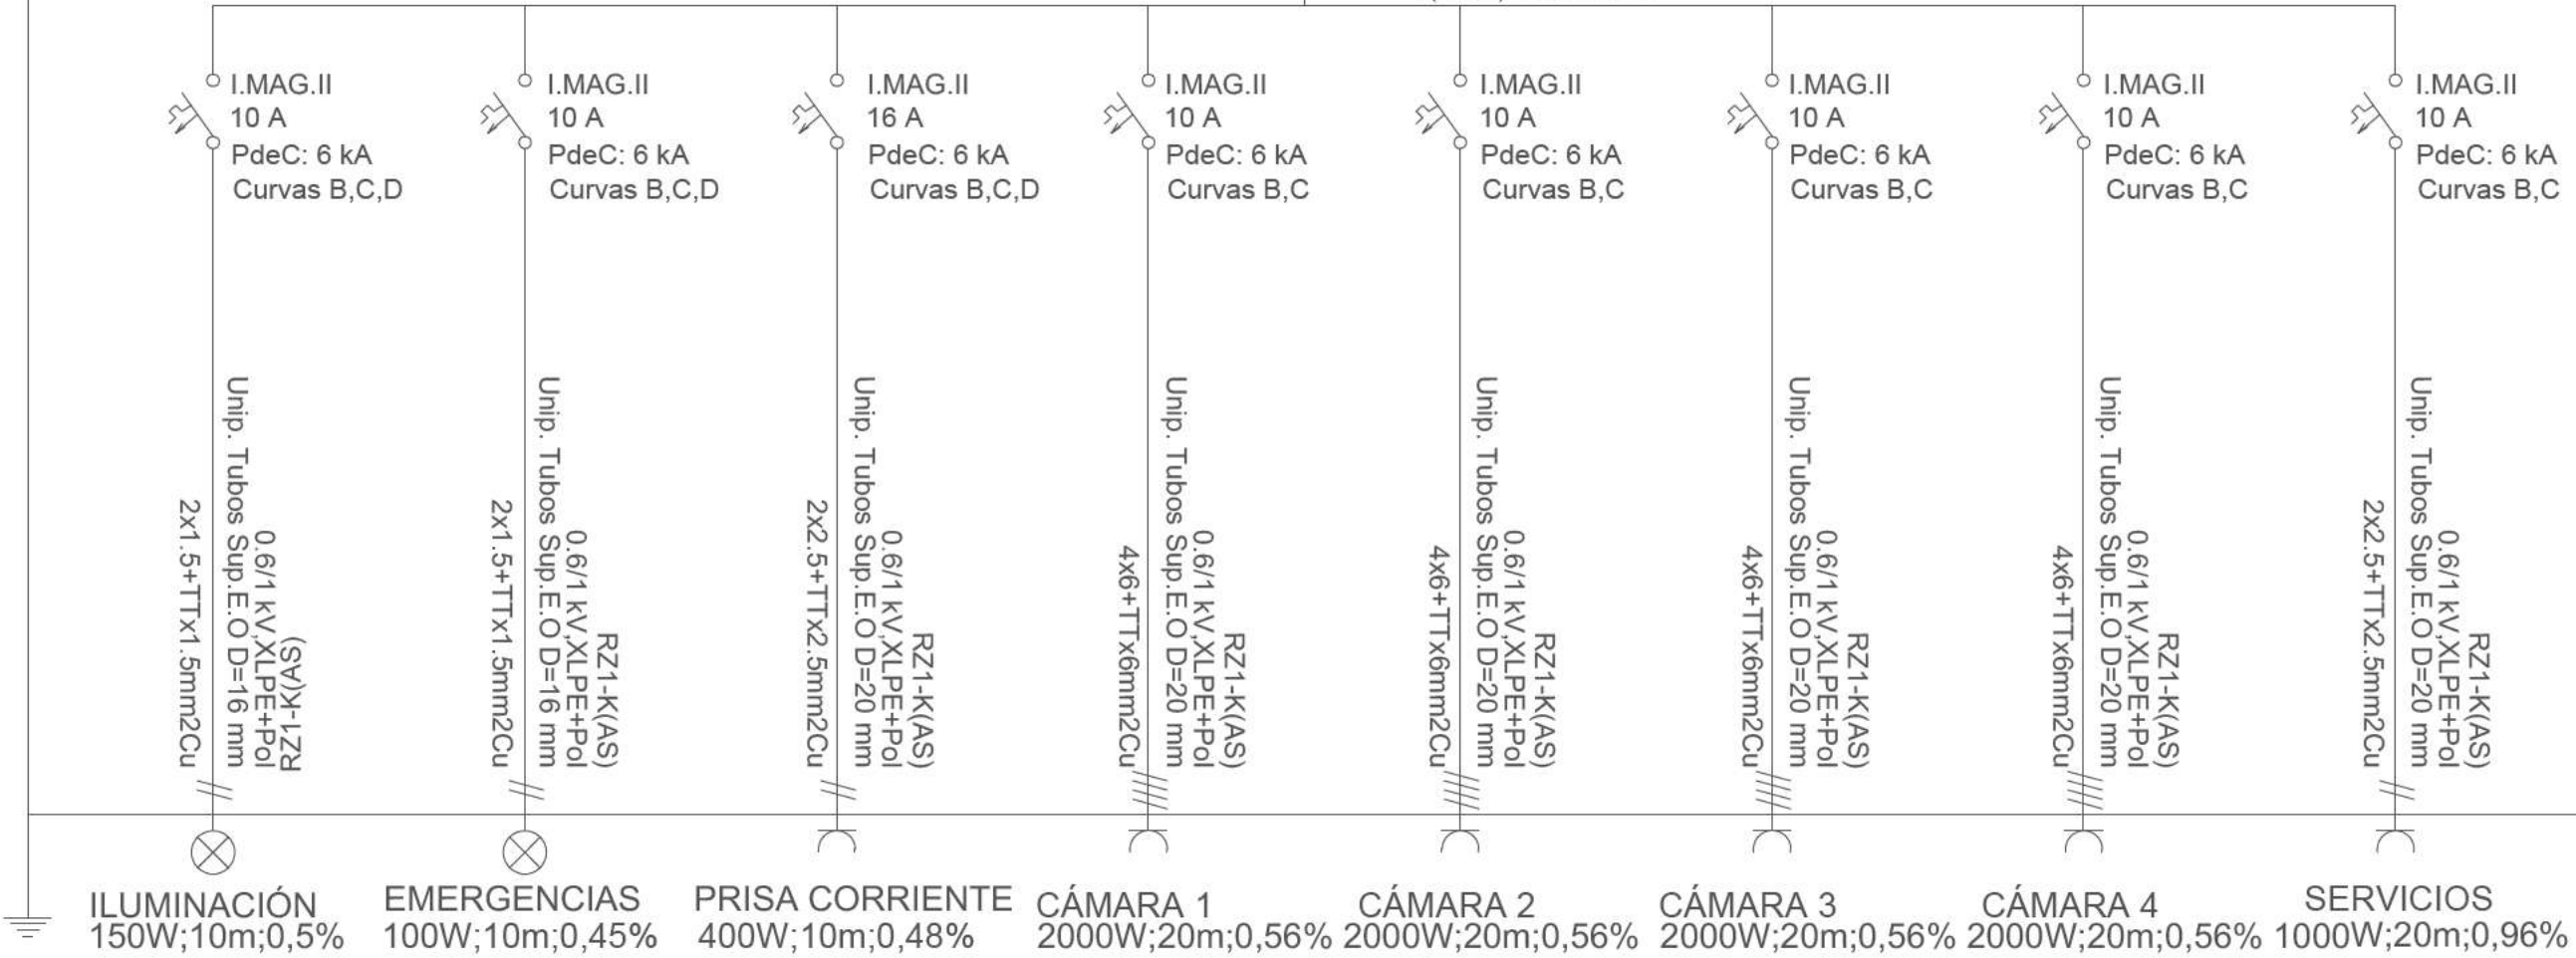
I.MAG.II
10 A
PdeC: 6 kA
Curvas B,C,D

Unip. Tubos Sup.E.O D=16 mm
0.6/1 kV,XLPE+Pol
RZ1-K(AS)
2x1.5+TTx1.5mm2Cu

ILUMINACIÓN
150W;10m;0,5%

I.MAG.II
10 A
PdeC: 6 kA
Curvas B,C,D

Unip. Tubos Sup.E.O D=16 mm
0.6/1 kV,XLPE+Pol
RZ1-K(AS)
2x1.5+TTx1.5mm2Cu

EMERGENCIAS
100W;10m;0,45%

I.MAG.II
16 A
PdeC: 6 kA
Curvas B,C,D

Unip. Tubos Sup.E.O D=20 mm
0.6/1 kV,XLPE+Pol
RZ1-K(AS)
2x2.5+TTx2.5mm2Cu

PRISA CORRIENTE
400W;10m;0,48%

I.MAG.II
10 A
PdeC: 6 kA
Curvas B,C

Unip. Tubos Sup.E.O D=20 mm
0.6/1 kV,XLPE+Pol
RZ1-K(AS)
4x6+TTx6mm2Cu

CÁMARA 1
2000W;20m;0,56%

I.MAG.II
10 A
PdeC: 6 kA
Curvas B,C

Unip. Tubos Sup.E.O D=20 mm
0.6/1 kV,XLPE+Pol
RZ1-K(AS)
4x6+TTx6mm2Cu

CÁMARA 2
2000W;20m;0,56%

I.MAG.II
10 A
PdeC: 6 kA
Curvas B,C

Unip. Tubos Sup.E.O D=20 mm
0.6/1 kV,XLPE+Pol
RZ1-K(AS)
4x6+TTx6mm2Cu

CÁMARA 3
2000W;20m;0,56%

I.MAG.II
10 A
PdeC: 6 kA
Curvas B,C

Unip. Tubos Sup.E.O D=20 mm
0.6/1 kV,XLPE+Pol
RZ1-K(AS)
4x6+TTx6mm2Cu

CÁMARA 4
2000W;20m;0,56%

I.MAG.II
10 A
PdeC: 6 kA
Curvas B,C

Unip. Tubos Sup.E.O D=20 mm
0.6/1 kV,XLPE+Pol
RZ1-K(AS)
2x2.5+TTx2.5mm2Cu

SERVICIOS
1000W;20m;0,96%